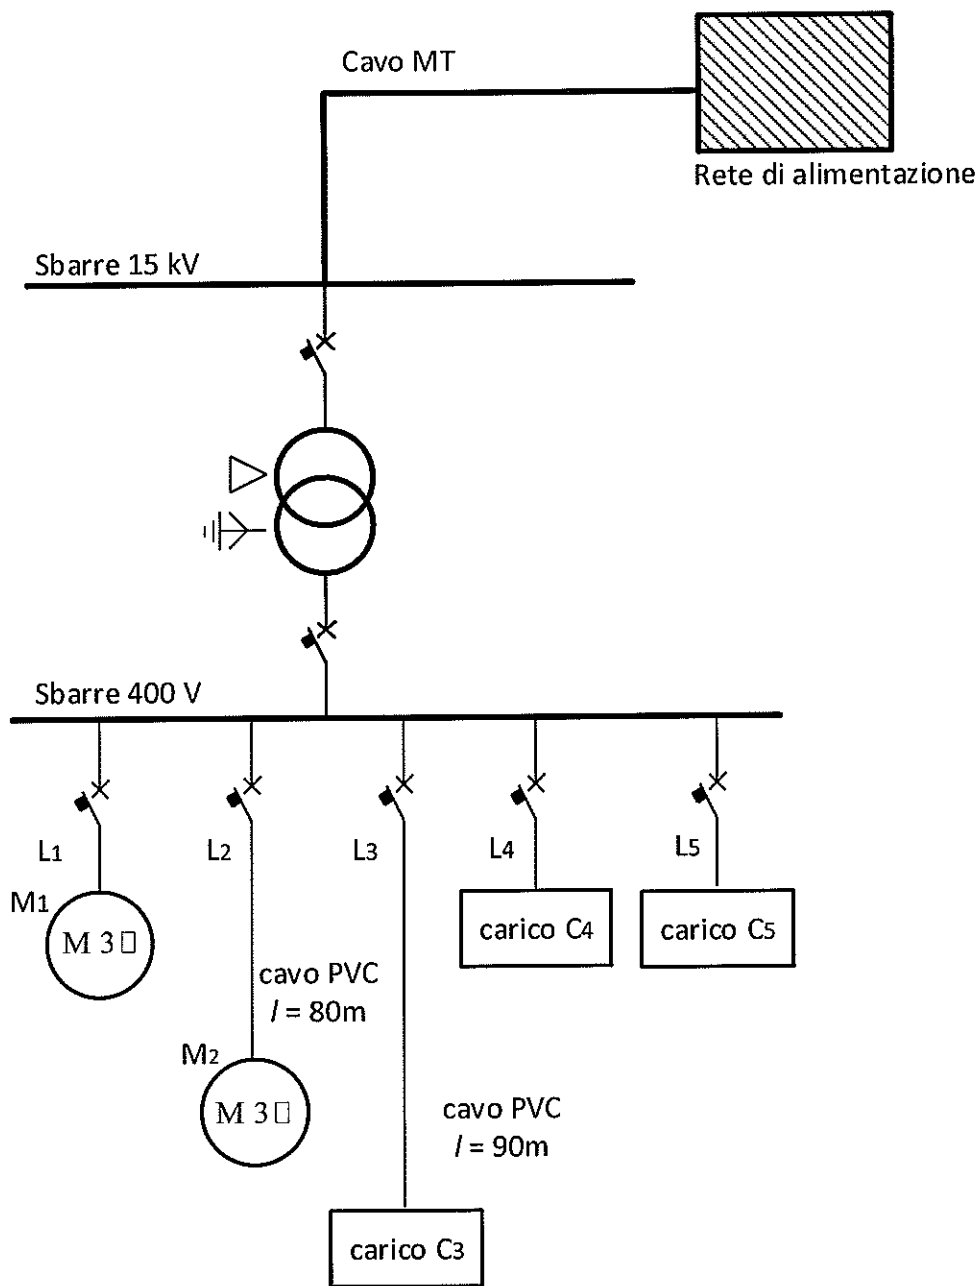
Cavo MT

Rete di alimentazione

Sbarre 15 kV

Sbarre 400 V

$L_1$

$L_2$

$L_3$

$L_4$

$L_5$

$M_1$

M 3□

carico $C_4$

carico $C_5$

cavo PVC
$l$ = 80m

$M_2$

M 3□

cavo PVC
$l$ = 90m

carico $C_3$